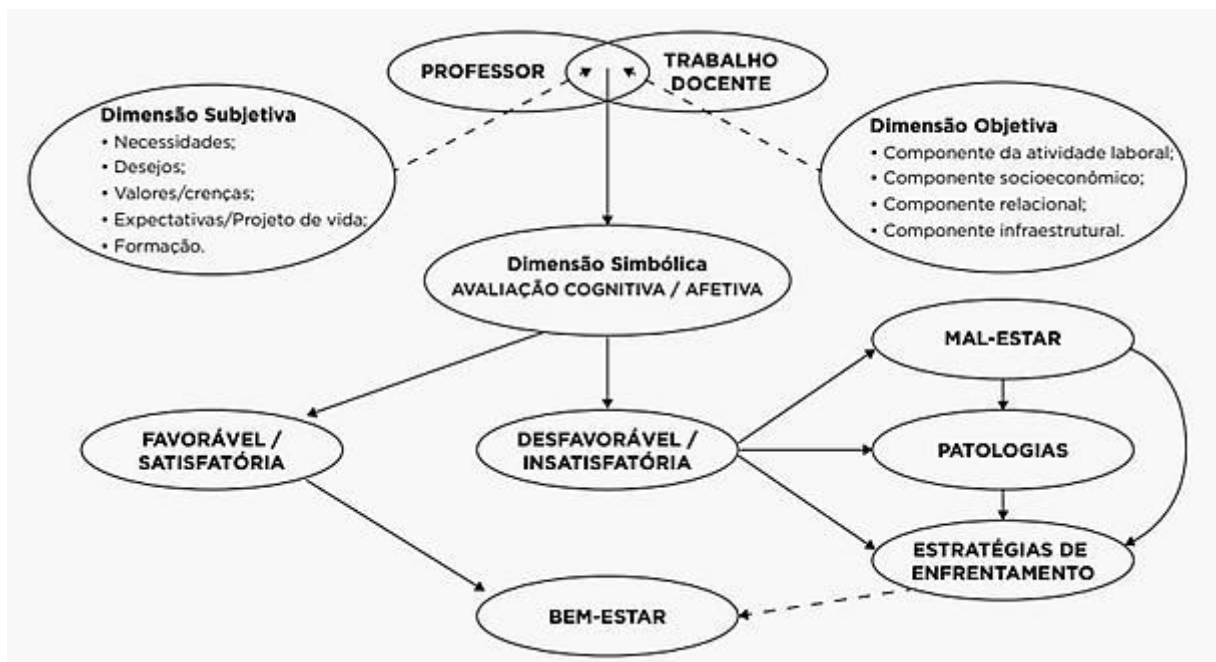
PROFESSOR

TRABALHO DOCENTE

Dimensão Subjetiva
• Necessidades;
• Desejos;
• Valores/crenças;
• Expectativas/Projeto de vida;
• Formação.

Dimensão Objetiva
• Componente da atividade laboral;
• Componente socioeconômico;
• Componente relacional;
• Componente infraestrutural.

Dimensão Simbólica
AVALIAÇÃO COGNITIVA / AFETIVA

MAL-ESTAR

FAVORÁVEL / SATISFATÓRIA

DESFAVORÁVEL / INSATISFATÓRIA

PATOLOGIAS

ESTRATÉGIAS DE ENFRENTAMENTO

BEM-ESTAR